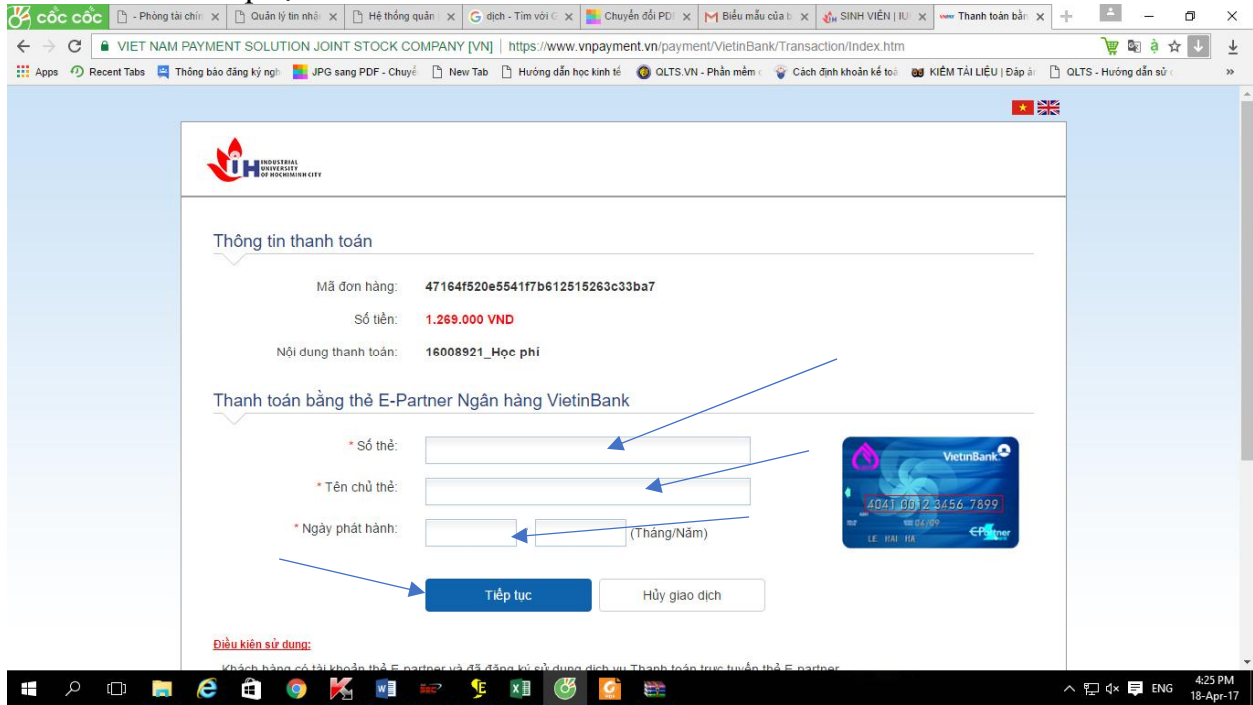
cốc cốc | - Phòng tài chín | Quản lý tin nhắ | Hệ thống quản | dịch - Tìm với C | Chuyển đổi PDF | Biểu mẫu của b | SINH VIÊN | IU | Thanh toán bằn

VIET NAM PAYMENT SOLUTION JOINT STOCK COMPANY [VN] | https://www.vnpayment.vn/payment/VietinBank/Transaction/Index.htm

Apps | Recent Tabs | Thông báo đăng ký ngh | JPG sang PDF - Chuyể | New Tab | Hướng dẫn học kinh tế | QLTS.VN - Phần mềm | Cách định khoản kế toá | KIẾM TÀI LIỆU | Đáp á | QLTS - Hướng dẫn sử

INDUSTRIAL UNIVERSITY OF HOCHIMINH CITY

Thông tin thanh toán

Mã đơn hàng: 47164f520e5541f7b612515263c33ba7

Số tiền: 1.269.000 VND

Nội dung thanh toán: 16008921_Học phí

Thanh toán bằng thẻ E-Partner Ngân hàng VietinBank

* Số thẻ:

* Tên chủ thẻ:

* Ngày phát hành: (Tháng/Năm)

VietinBank
4041 0012 3456 7899
04/09
LE HAI HA
E-Partner

Tiếp tục | Hủy giao dịch

Điều kiện sử dụng:

Khách hàng có tài khoản thẻ E-partner và đã đăng ký sử dụng dịch vụ Thanh toán trực tuyến thẻ E-partner

ENG 4:25 PM 18-Apr-17